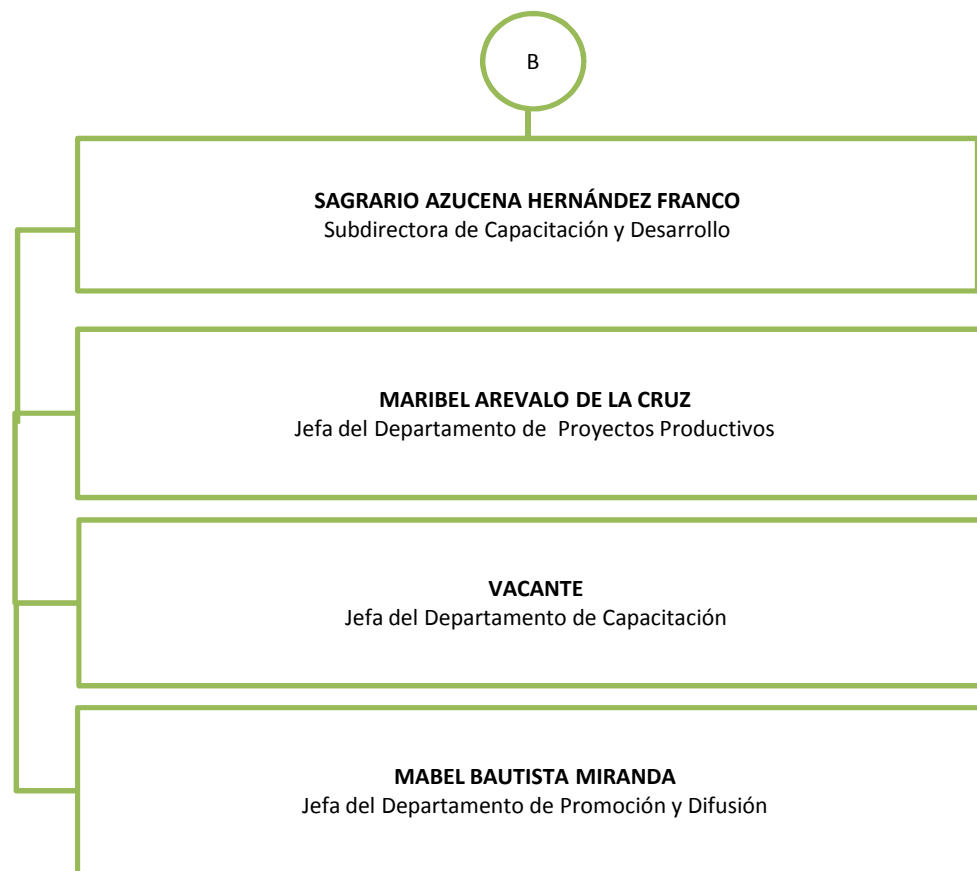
B

**SAGRARIO AZUCENA HERNÁNDEZ FRANCO**
Subdirectora de Capacitación y Desarrollo

**MARIBEL AREVALO DE LA CRUZ**
Jefa del Departamento de Proyectos Productivos

**VACANTE**
Jefa del Departamento de Capacitación

**MABEL BAUTISTA MIRANDA**
Jefa del Departamento de Promoción y Difusión